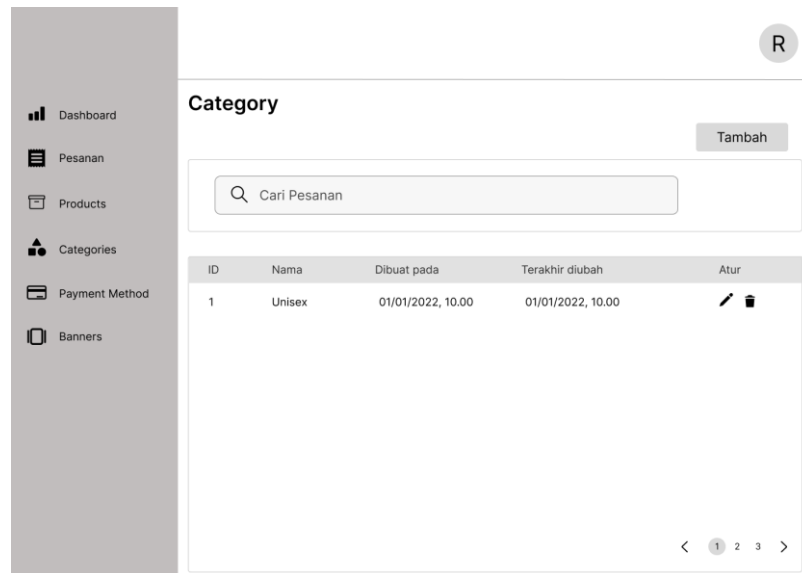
R

Dashboard
Pesanan
Products
Categories
Payment Method
Banners

Category

Tambah

Cari Pesanan

| ID | Nama | Dibuat pada | Terakhir diubah | Atur |
|---|---|---|---|---|
| 1 | Unisex | 01/01/2022, 10.00 | 01/01/2022, 10.00 | |

< 1 2 3 >